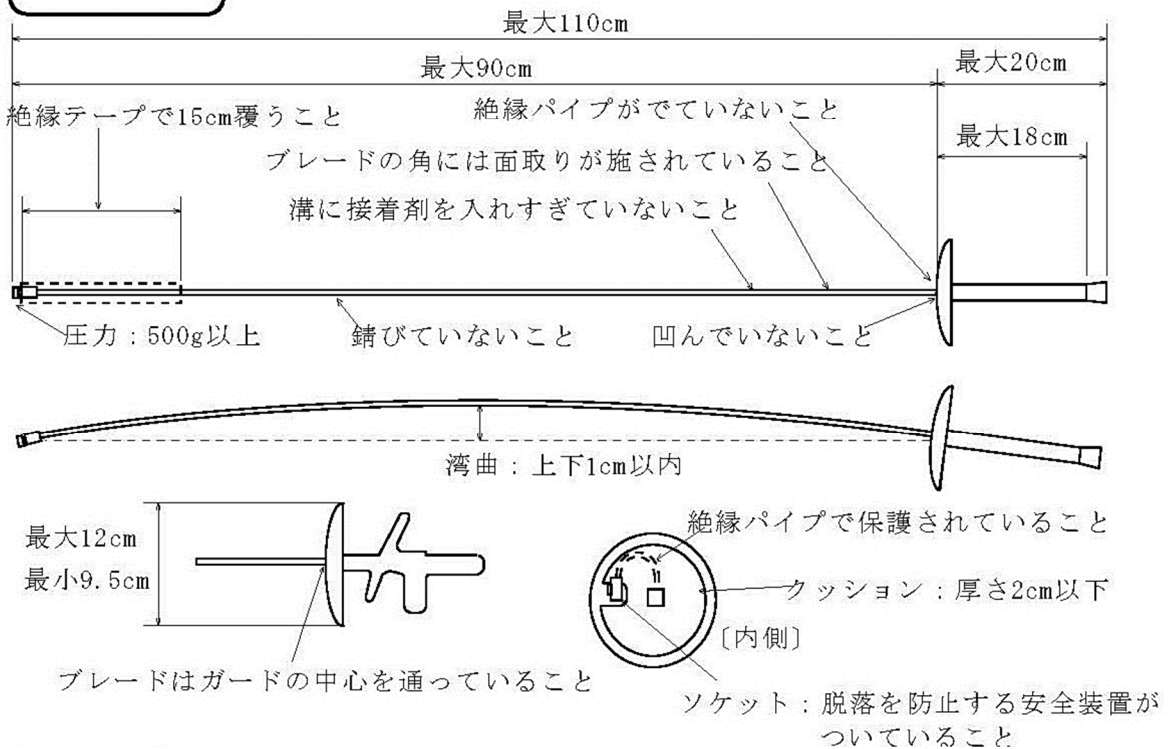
最大110cm

最大90cm

最大20cm

絶縁テープで15cm覆うこと

絶縁パイプがでていないこと

最大18cm

ブレードの角には面取りが施されていること

溝に接着剤を入れすぎていないこと

圧力：500g以上

錆びていないこと

凹んでいないこと

湾曲：上下1cm以内

最大12cm
最小9.5cm

絶縁パイプで保護されていること

クッション：厚さ2cm以下

〔内側〕

ブレードはガードの中心を通っていること

ソケット：脱落を防止する安全装置がついていること